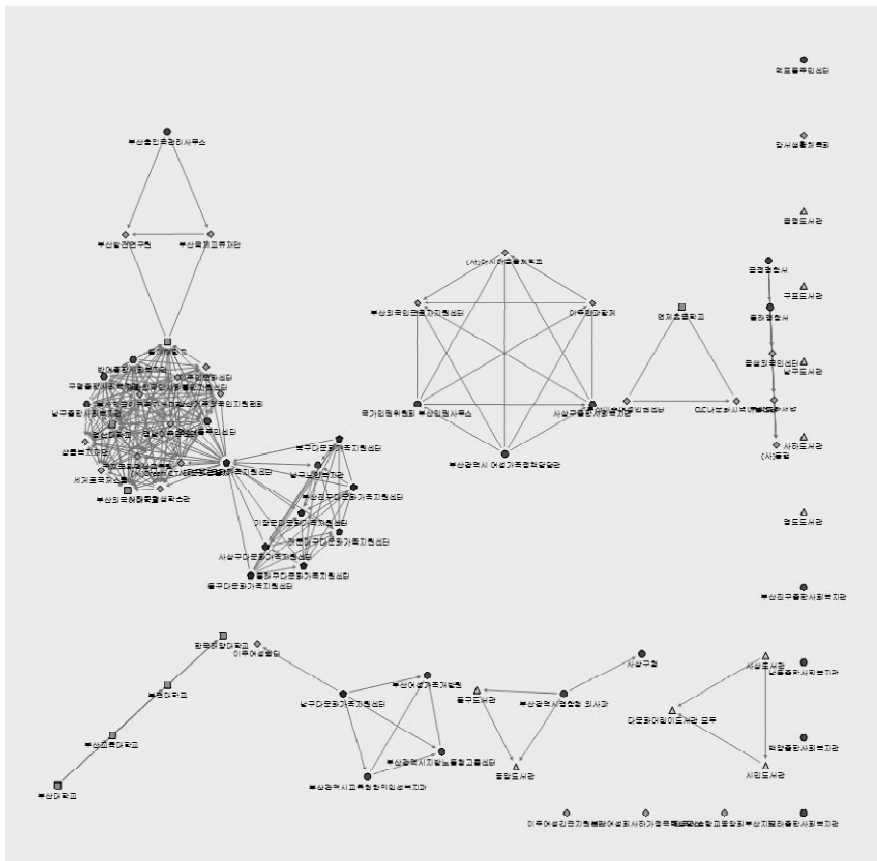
부산출입국관리사무소
부산발전연구원
부산국제교류재단
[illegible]
(사)이주민과함께
부산외국인근로자지원센터
이주민과함께
국가인권위원회
부산인권사무소
사상구종합사회복지관
부산광역시여성가족정책담당관
영재초등학교
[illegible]
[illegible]
사상구다문화가족지원센터
북구다문화가족지원센터
남구다문화가족지원센터
기장군다문화가족지원센터
금정구다문화가족지원센터
동래구다문화가족지원센터
해운대구다문화가족지원센터
중구다문화가족지원센터
부산외국어대학교
부산대학교
부산교육대학교
부산여성회관
남구다문화가족지원센터
부산여성가족개발원
부산광역시지방노동청고용센터
부산광역시교육청
사상구청
부산광역시평생학습관
중구도서관
동래도서관
사상도서관
다문화어린이도서관 모두
서면도서관
해운대구종합사회복지관
연제종합사회복지관
구포도서관
영도도서관
부산진구종합사회복지관
금정도서관
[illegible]
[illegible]